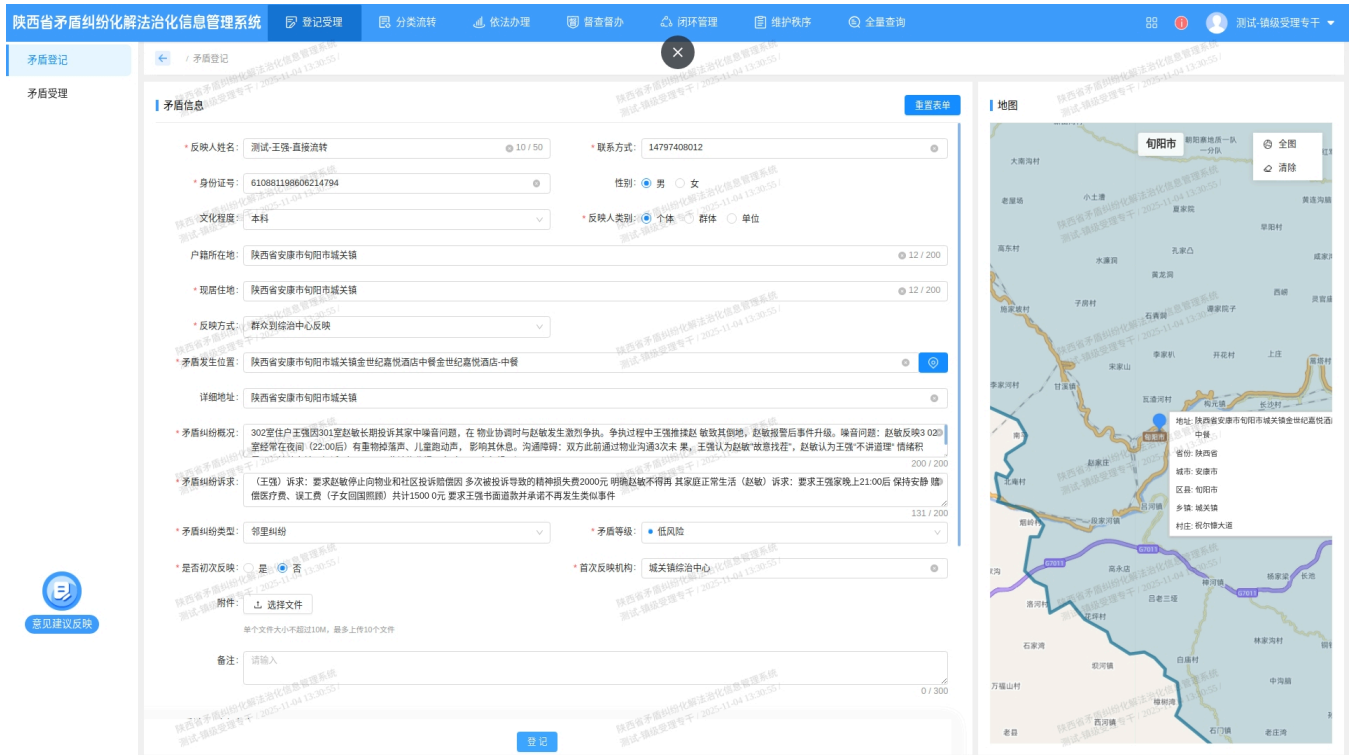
陕西省矛盾纠纷化解法治化信息管理系统 登记受理 分类流转 依法办理 督查督办 闭环管理 维护秩序 全量查询 测试-镇级受理专干

矛盾登记
矛盾受理

/ 矛盾登记

矛盾信息
重置表单

* 反映人姓名: 测试-王强-直接流转 10 / 50
* 联系方式: 14797408012
* 身份证号: 610881198606214794
性别: 男 女
文化程度: 本科
* 反映人类别: 个体 群体 单位
户籍所在地: 陕西省安康市旬阳市城关镇 12 / 200
* 现居住地: 陕西省安康市旬阳市城关镇 12 / 200
* 反映方式: 群众到综治中心反映
* 矛盾发生位置: 陕西省安康市旬阳市城关镇金世纪嘉悦酒店中餐金世纪嘉悦酒店-中餐
详细地址: 陕西省安康市旬阳市城关镇
* 矛盾纠纷概况: 302室住户王强因301室赵敏长期投诉其家中噪音问题，在 物业协调时与赵敏发生激烈争执。争执过程中王强推搡赵 敏致其倒地，赵敏报警后事件升级。噪音问题：赵敏反映3 02室经常在夜间（22:00后）有重物掉落声、儿童跑动声， 影响其休息。沟通障碍：双方此前通过物业沟通3次未 果，王强认为赵敏"故意找茬"，赵敏认为王强"不讲道理" 情绪积
200 / 200
* 矛盾纠纷诉求: （王强）诉求：要求赵敏停止向物业和社区投诉赔偿因 多次被投诉导致的精神损失费2000元 明确赵敏不得再 其家庭正常生活（赵敏）诉求：要求王强家晚上21:00后 保持安静 赔偿医疗费、误工费（子女回国照顾）共计1500 0元 要求王强书面道歉并承诺不再发生类似事件
131 / 200
* 矛盾纠纷类型: 邻里纠纷
* 矛盾等级: 低风险
* 是否初次反映: 是 否
* 首次反映机构: 城关镇综治中心
附件: 选择文件
单个文件大小不超过10M，最多上传10个文件
备注: 请输入
0 / 300
登 记

意见建议反映

地图
旬阳市
全图
清除
地址: 陕西省安康市旬阳市城关镇金世纪嘉悦酒店中餐
省份: 陕西省
城市: 安康市
区县: 旬阳市
乡镇: 城关镇
村庄: 祝尔慷大道

陕西省矛盾纠纷化解法治化信息管理系统 测试-镇级受理专干 / 2025-11-04 13:30:55 /